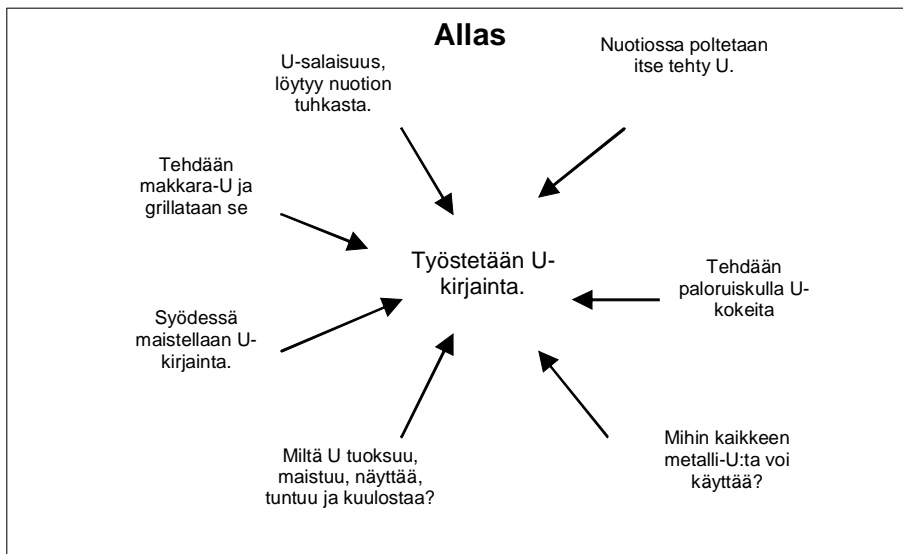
Allas

U-salaisuus, löytyy nuotion tuhkasta.

Nuotiossa poltetaan itse tehty U.

Tehdään makkara-U ja grillataan se

Työstetään U-kirjainta.

Tehdään paloruiskulla U-kokeita

Syödessä maistellaan U-kirjainta.

Miltä U tuoksuu, maistuu, näyttää, tuntuu ja kuulostaa?

Mihin kaikkeen metalli-U:ta voi käyttää?